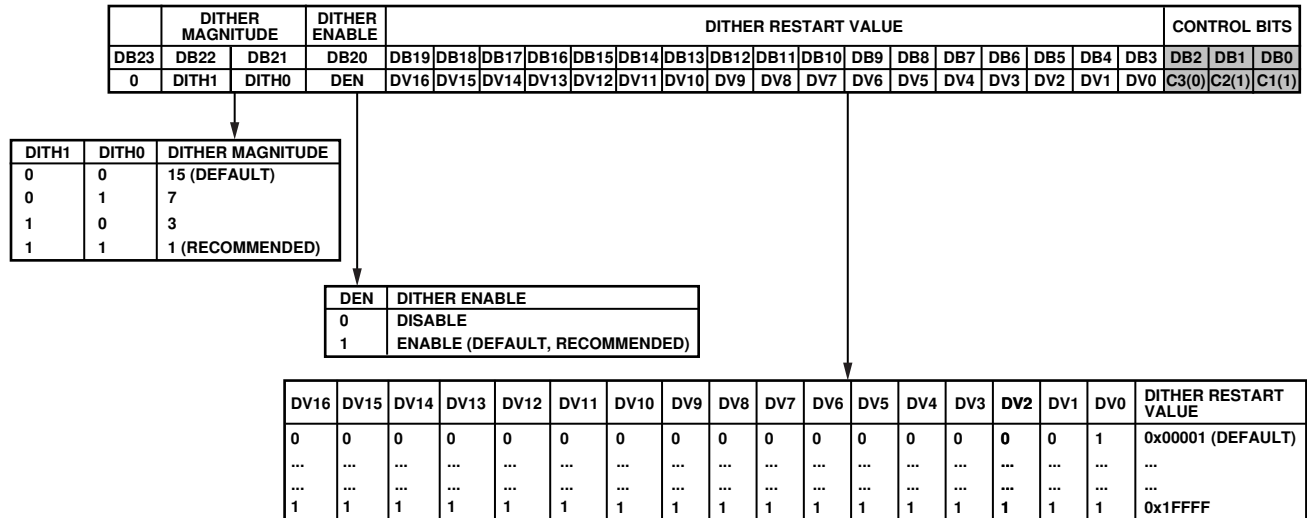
|  | DITHER MAGNITUDE |  | DITHER ENABLE | DITHER RESTART VALUE |  |  |  |  |  |  |  |  |  |  |  |  |  |  |  |  | CONTROL BITS |  |  |
|---|---|---|---|---|---|---|---|---|---|---|---|---|---|---|---|---|---|---|---|---|---|---|---|
| DB23 | DB22 | DB21 | DB20 | DB19 | DB18 | DB17 | DB16 | DB15 | DB14 | DB13 | DB12 | DB11 | DB10 | DB9 | DB8 | DB7 | DB6 | DB5 | DB4 | DB3 | DB2 | DB1 | DB0 |
| 0 | DITH1 | DITH0 | DEN | DV16 | DV15 | DV14 | DV13 | DV12 | DV11 | DV10 | DV9 | DV8 | DV7 | DV6 | DV5 | DV4 | DV3 | DV2 | DV1 | DV0 | C3(0) | C2(1) | C1(1) |

| DITH1 | DITH0 | DITHER MAGNITUDE |
|---|---|---|
| 0 | 0 | 15 (DEFAULT) |
| 0 | 1 | 7 |
| 1 | 0 | 3 |
| 1 | 1 | 1 (RECOMMENDED) |

| DEN | DITHER ENABLE |
|---|---|
| 0 | DISABLE |
| 1 | ENABLE (DEFAULT, RECOMMENDED) |

| DV16 | DV15 | DV14 | DV13 | DV12 | DV11 | DV10 | DV9 | DV8 | DV7 | DV6 | DV5 | DV4 | DV3 | DV2 | DV1 | DV0 | DITHER RESTART VALUE |
|---|---|---|---|---|---|---|---|---|---|---|---|---|---|---|---|---|---|
| 0 | 0 | 0 | 0 | 0 | 0 | 0 | 0 | 0 | 0 | 0 | 0 | 0 | 0 | 0 | 0 | 1 | 0x00001 (DEFAULT) |
| ... | ... | ... | ... | ... | ... | ... | ... | ... | ... | ... | ... | ... | ... | ... | ... | ... | ... |
| ... | ... | ... | ... | ... | ... | ... | ... | ... | ... | ... | ... | ... | ... | ... | ... | ... | ... |
| 1 | 1 | 1 | 1 | 1 | 1 | 1 | 1 | 1 | 1 | 1 | 1 | 1 | 1 | 1 | 1 | 1 | 0x1FFFF |